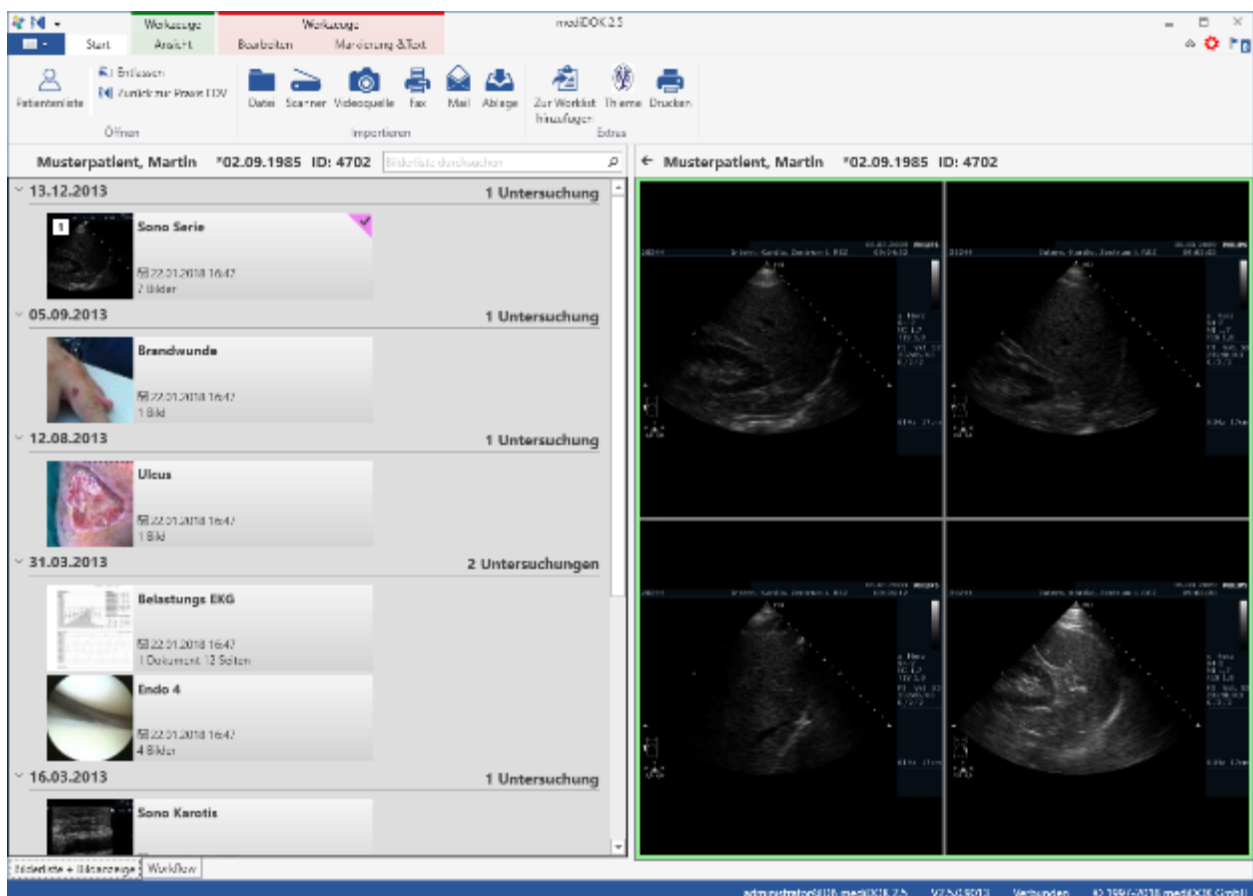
Werkzeuge
Ansicht
Werkzeuge
Start
Bearbeiten
Markierung &Text
mediDOK 2.5

Patientenliste
Entlassen
Zurück zur Praxis EDV
Öffnen
Datei
Scanner
Videoquelle
Fax
Mail
Ablage
Importieren
Zur Worklist hinzufügen
Theme
Drucken
Extras

Musterpatient, Martin *02.09.1985 ID: 4702
Bilderliste durchsuchen

13.12.2013
1 Untersuchung
Sono Serie
22.01.2018 16:47
7 Bilder

05.09.2013
1 Untersuchung
Brandwunde
22.01.2018 16:47
1 Bild

12.08.2013
1 Untersuchung
Ulcus
22.01.2018 16:47
1 Bild

31.03.2013
2 Untersuchungen
Belastungs EKG
22.01.2018 16:47
1 Dokument, 12 Seiten
Endo 4
22.01.2018 16:47
4 Bilder

16.03.2013
1 Untersuchung
Sono Karotis

Bilderliste + Bildanzeige
Workflow

Musterpatient, Martin *02.09.1985 ID: 4702

administrator@IUB mediDOK 2.5
V2.5.0.9003
Verbunden
© 1997-2018 mediDOK GmbH